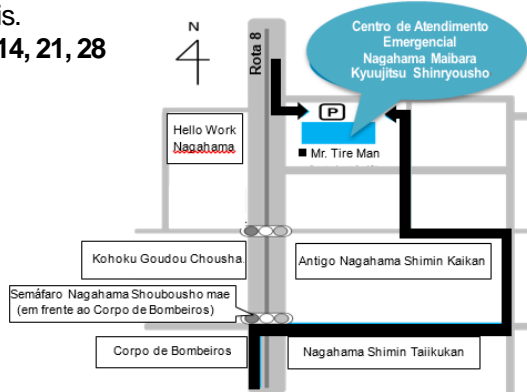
is.
14, 21, 28

N

Rota 8

Centro de Atendimento Emergencial Nagahama Maibara Kyuujitsu Shinryousho

P

Hello Work Nagahama

■ Mr. Tire Man

Kohoku Goudou Chousha.

Antigo Nagahama Shimin Kaikan

Semáfaro Nagahama Shoubousho mae (em frente ao Corpo de Bombeiros)

Corpo de Bombeiros

Nagahama Shimin Taiikukan